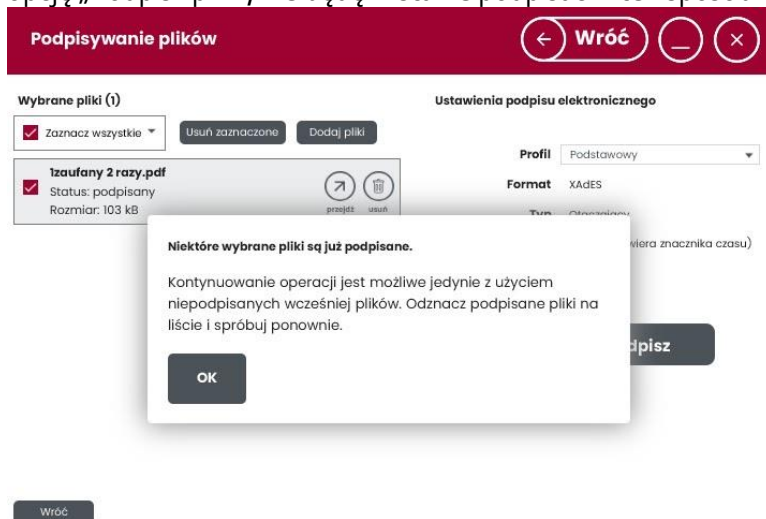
Podpisywanie plików

Wróć

Wybrane pliki (1)

Zaznacz wszystkie

Usuń zaznaczone

Dodaj pliki

1zaufany 2 razy.pdf
Status: podpisany
Rozmiar: 103 kB

przejdź

usuń

Ustawienia podpisu elektronicznego

Profil Podstawowy

Format XAdES

Typ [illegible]

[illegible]wiera znacznika czasu)

Niektóre wybrane pliki są już podpisane.

Kontynuowanie operacji jest możliwe jedynie z użyciem niepodpisanych wcześniej plików. Odznacz podpisane pliki na liście i spróbuj ponownie.

OK

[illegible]dpisz

Wróć